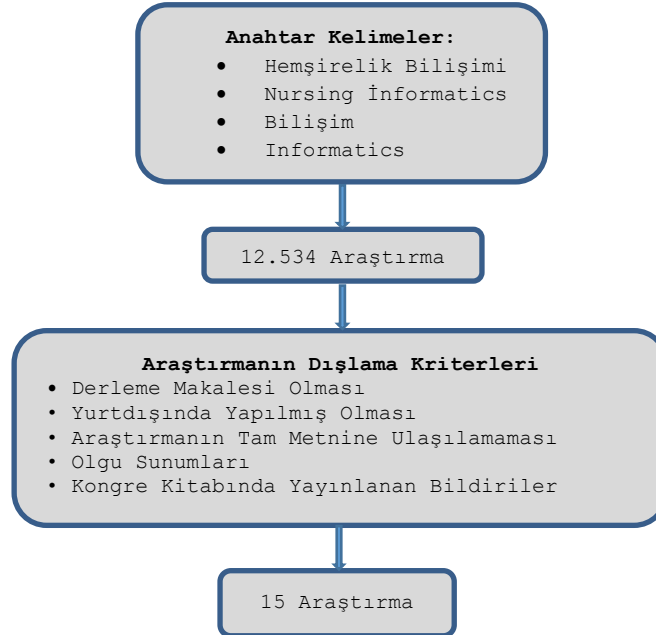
Anahtar Kelimeler:
- Hemşirelik Bilişimi
- Nursing İnformatics
- Bilişim
- Informatics

12.534 Araştırma

Araştırmanın Dışlama Kriterleri
- Derleme Makalesi Olması
- Yurtdışında Yapılmış Olması
- Araştırmanın Tam Metnine Ulaşılamaması
- Olgu Sunumları
- Kongre Kitabında Yayınlanan Bildiriler

15 Araştırma